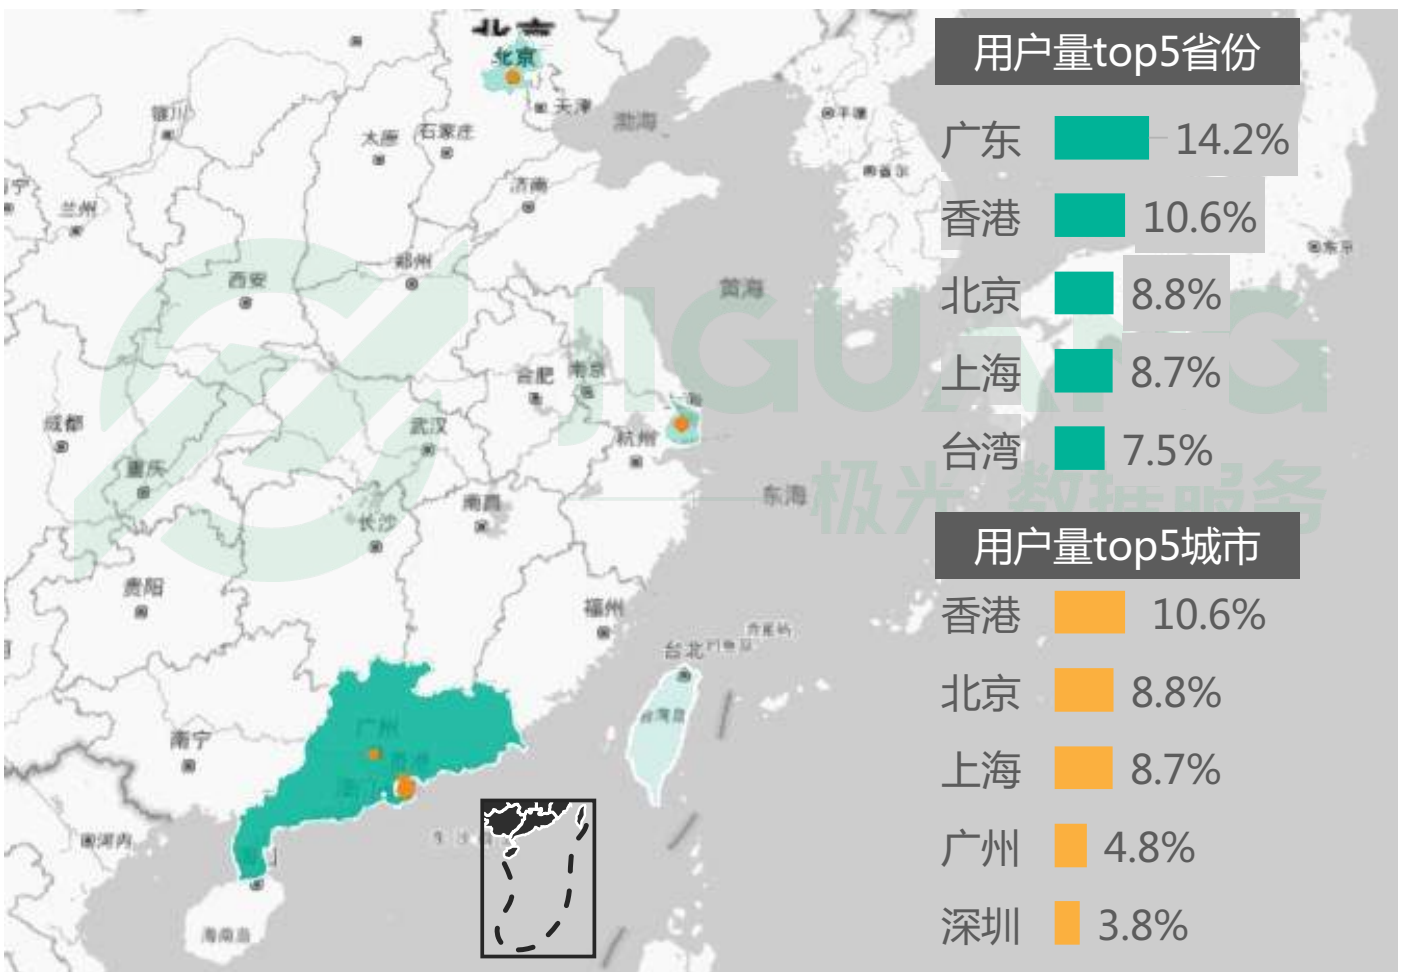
用户量top5省份

广东 14.2%

香港 10.6%

北京 8.8%

上海 8.7%

台湾 7.5%

用户量top5城市

香港 10.6%

北京 8.8%

上海 8.7%

广州 4.8%

深圳 3.8%

北京
天津
渤海
银川
太原
石家庄
济南
兰州
郑州
西安
黄海
合肥
南京
上海
成都
武汉
杭州
重庆
长沙
南昌
东海
贵阳
福州
台北
南宁
广州
香港
海口
海南岛
极光数据服务